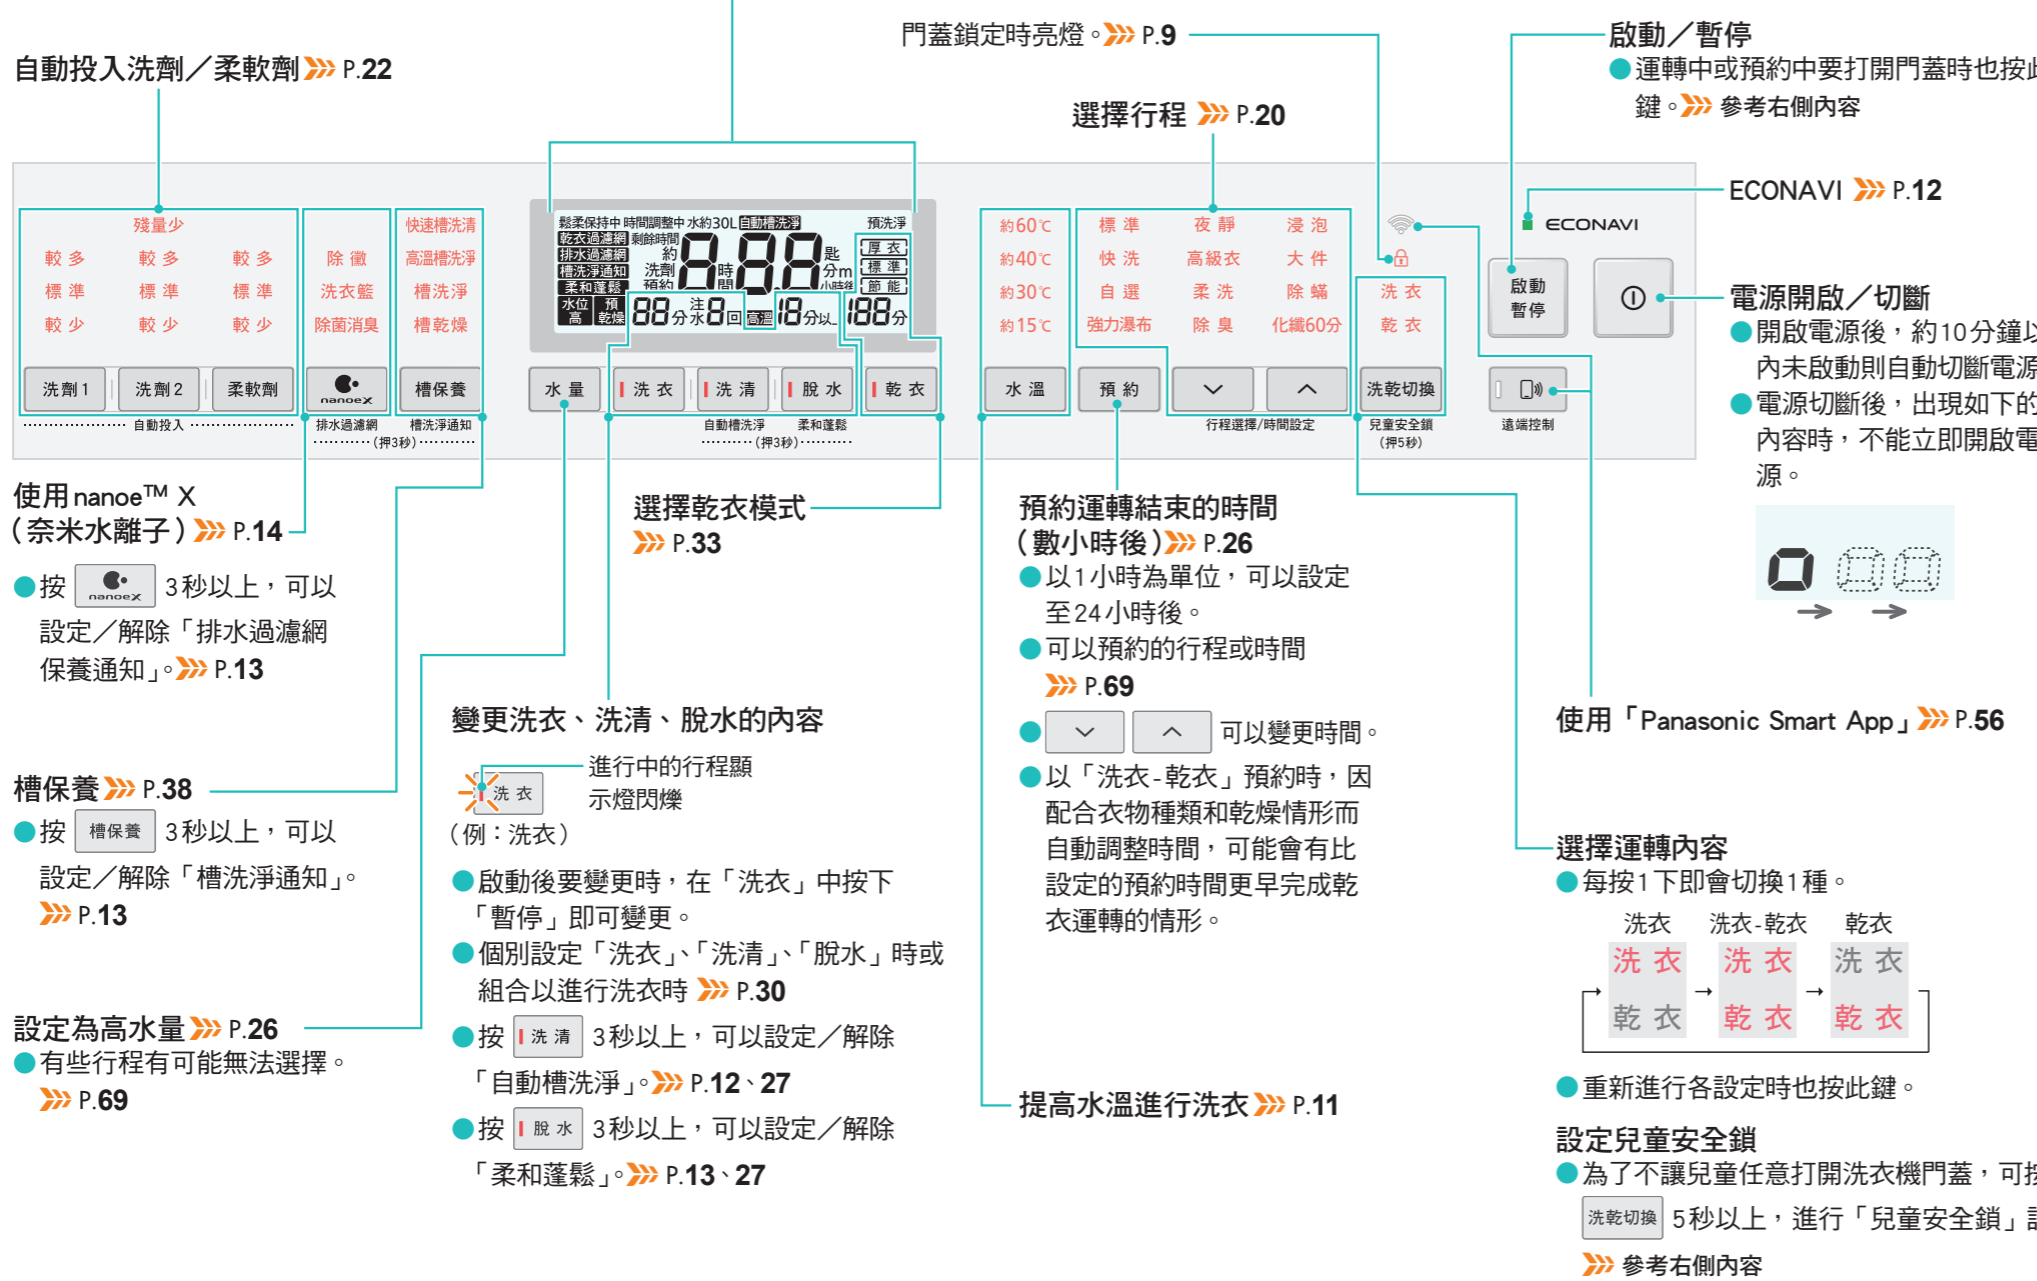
門蓋鎖定時亮燈。P.9

啟動／暫停
●運轉中或預約中要打開門蓋時也按此鍵。參考右側內容

自動投入洗劑／柔軟劑 P.22

選擇行程 P.20

ECONAVI P.12

殘量少
較多 較多 較多
標準 標準 標準
較少 較少 較少
除黴 洗衣籃 除菌消臭
快速槽洗淨 高濃槽洗淨 槽洗淨 槽乾燥

鬆柔保持中 時間調整中 水約30L 自動槽洗淨 預洗淨
乾衣過濾網 剩餘時間
排水過濾網
槽洗淨通知
柔和蓬鬆
水位高 預乾燥
約 時間 匙 分m 小時後
預約
88分 注水 8回 高溫 18分以上 188分
厚衣 標準 節能

約60℃ 約40℃ 約30℃ 約15℃
標準 夜靜 浸泡
快洗 高級衣 大件
自選 柔洗 除蟎
強力瀑布 除臭 化纖60分
洗衣 乾衣

ECONAVI
啟動 暫停

洗劑1 洗劑2 柔軟劑 nanoeX 槽保養 水量 洗衣 洗清 脫水 乾衣 水溫 預約 洗乾切換
自動投入
排水過濾網 槽洗淨通知 (押3秒)
自動槽洗淨 柔和蓬鬆 (押3秒)
行程選擇/時間設定
兒童安全鎖 (押5秒)
遠端控制

電源開啟／切斷
●開啟電源後，約10分鐘以內未啟動則自動切斷電源
●電源切斷後，出現如下的內容時，不能立即開啟電源。

使用nanoe™ X（奈米水離子）P.14
●按 nanoeX 3秒以上，可以設定／解除「排水過濾網保養通知」。P.13

選擇乾衣模式 P.33

預約運轉結束的時間（數小時後）P.26
●以1小時為單位，可以設定至24小時後。
●可以預約的行程或時間 P.69
● ˅ ˄ 可以變更時間。
●以「洗衣-乾衣」預約時，因配合衣物種類和乾燥情形而自動調整時間，可能會有比設定的預約時間更早完成乾衣運轉的情形。

使用「Panasonic Smart App」P.56

變更洗衣、洗清、脫水的內容
洗衣 進行中的行程顯示燈閃爍
（例：洗衣）
●啟動後要變更時，在「洗衣」中按下「暫停」即可變更。
●個別設定「洗衣」、「洗清」、「脫水」時或組合以進行洗衣時 P.30
●按 洗清 3秒以上，可以設定／解除「自動槽洗淨」。P.12、27
●按 脫水 3秒以上，可以設定／解除「柔和蓬鬆」。P.13、27

槽保養 P.38
●按 槽保養 3秒以上，可以設定／解除「槽洗淨通知」。P.13

設定為高水量 P.26
●有些行程有可能無法選擇。P.69

選擇運轉內容
●每按1下即會切換1種。
洗衣 洗衣-乾衣 乾衣
洗衣 乾衣 → 洗衣 乾衣 → 洗衣 乾衣
●重新進行各設定時也按此鍵。

提高水溫進行洗衣 P.11

設定兒童安全鎖
●為了不讓兒童任意打開洗衣機門蓋，可按 洗乾切換 5秒以上，進行「兒童安全鎖」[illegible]
參考右側內容